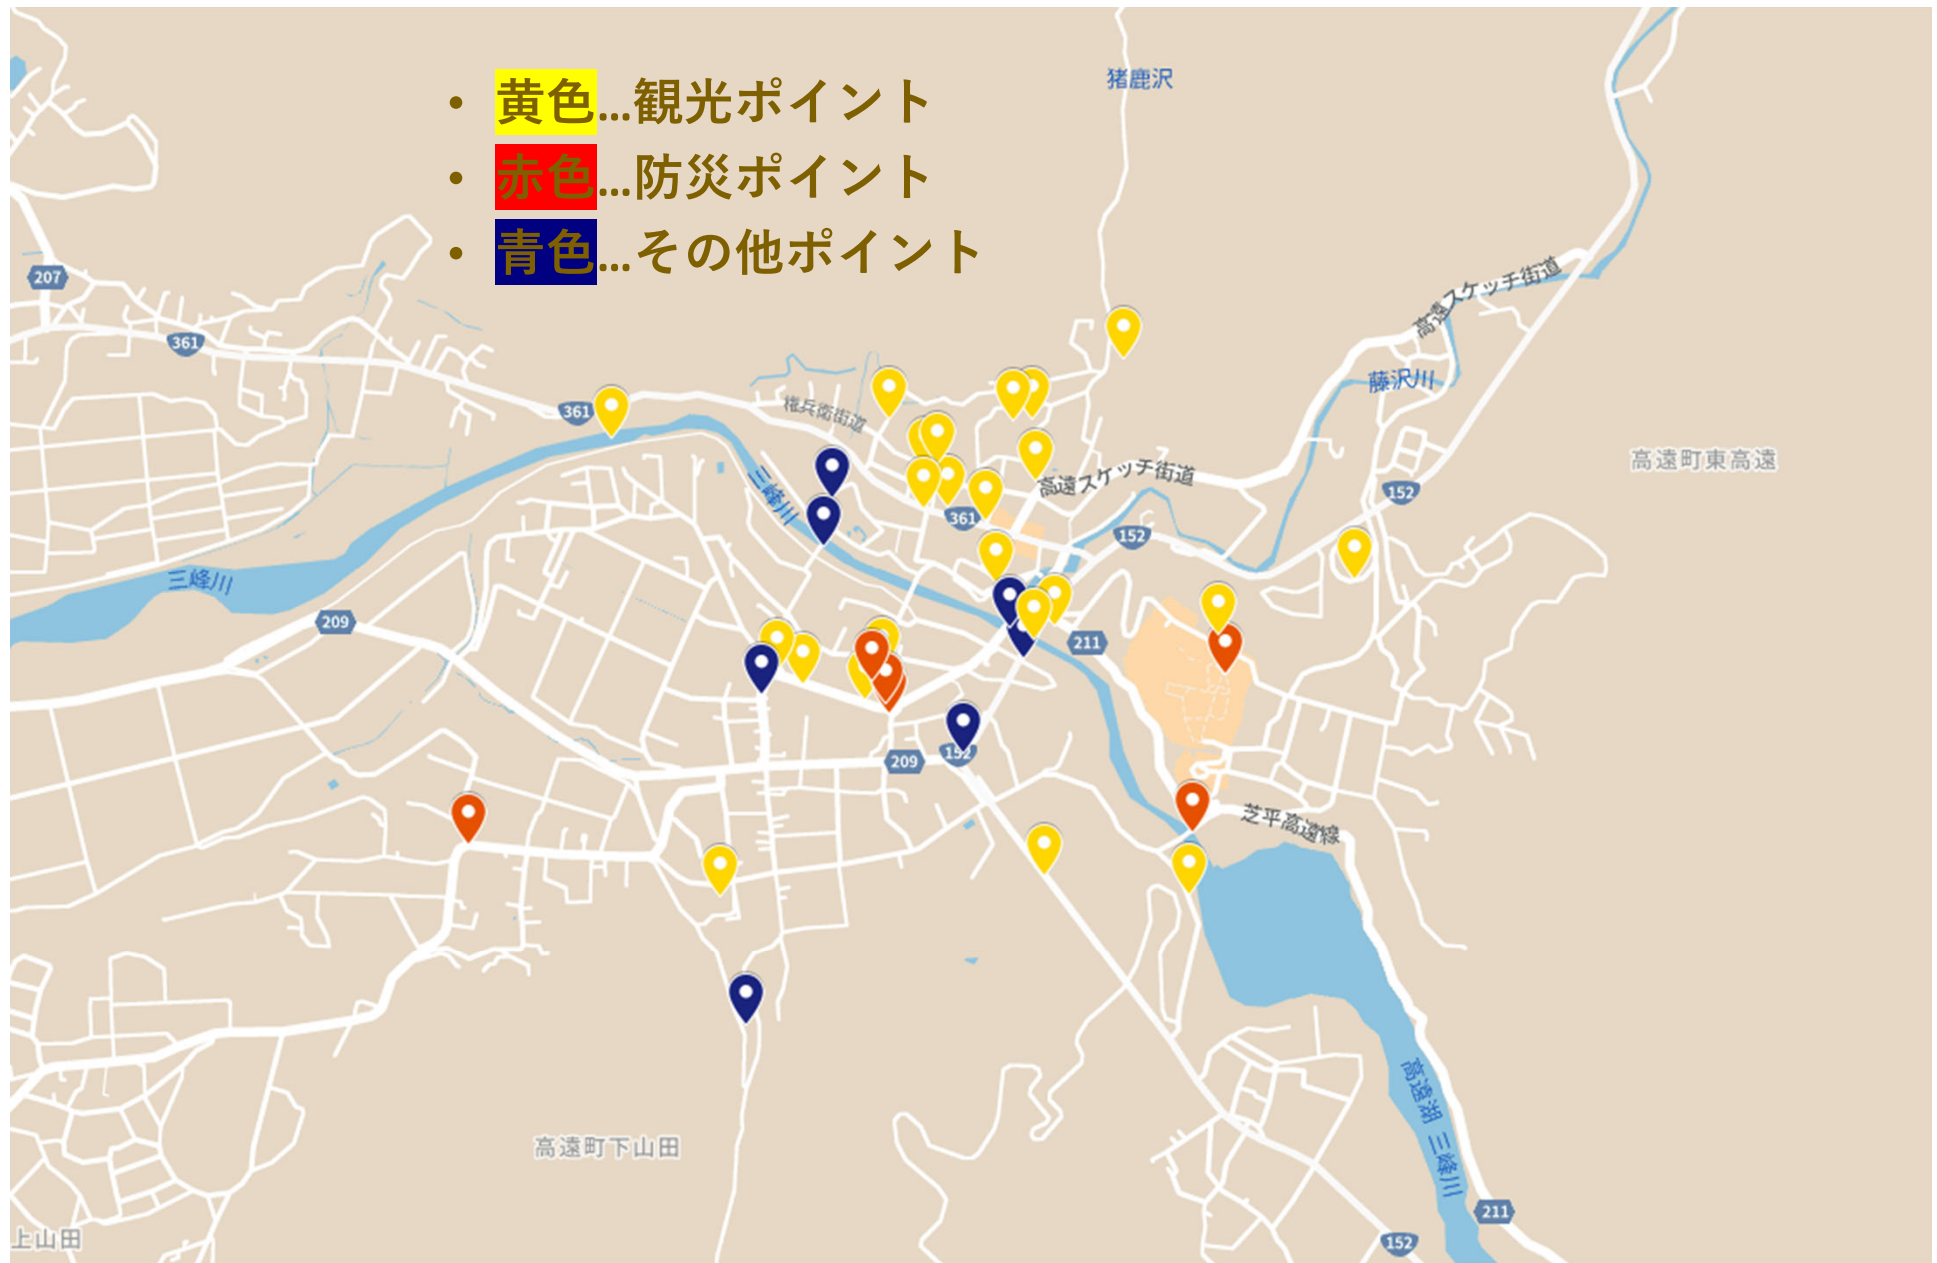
• 黄色…観光ポイント
• 赤色…防災ポイント
• 青色…その他ポイント

猪鹿沢
207
361
361
権兵衛街道
高遠スケッチ街道
藤沢川
高遠スケッチ街道
高遠町東高遠
152
152
361
三峰川
三峰川
209
211
209
152
芝平高遠線
高遠湖 三峰川
211
152
高遠町下山田
上山田